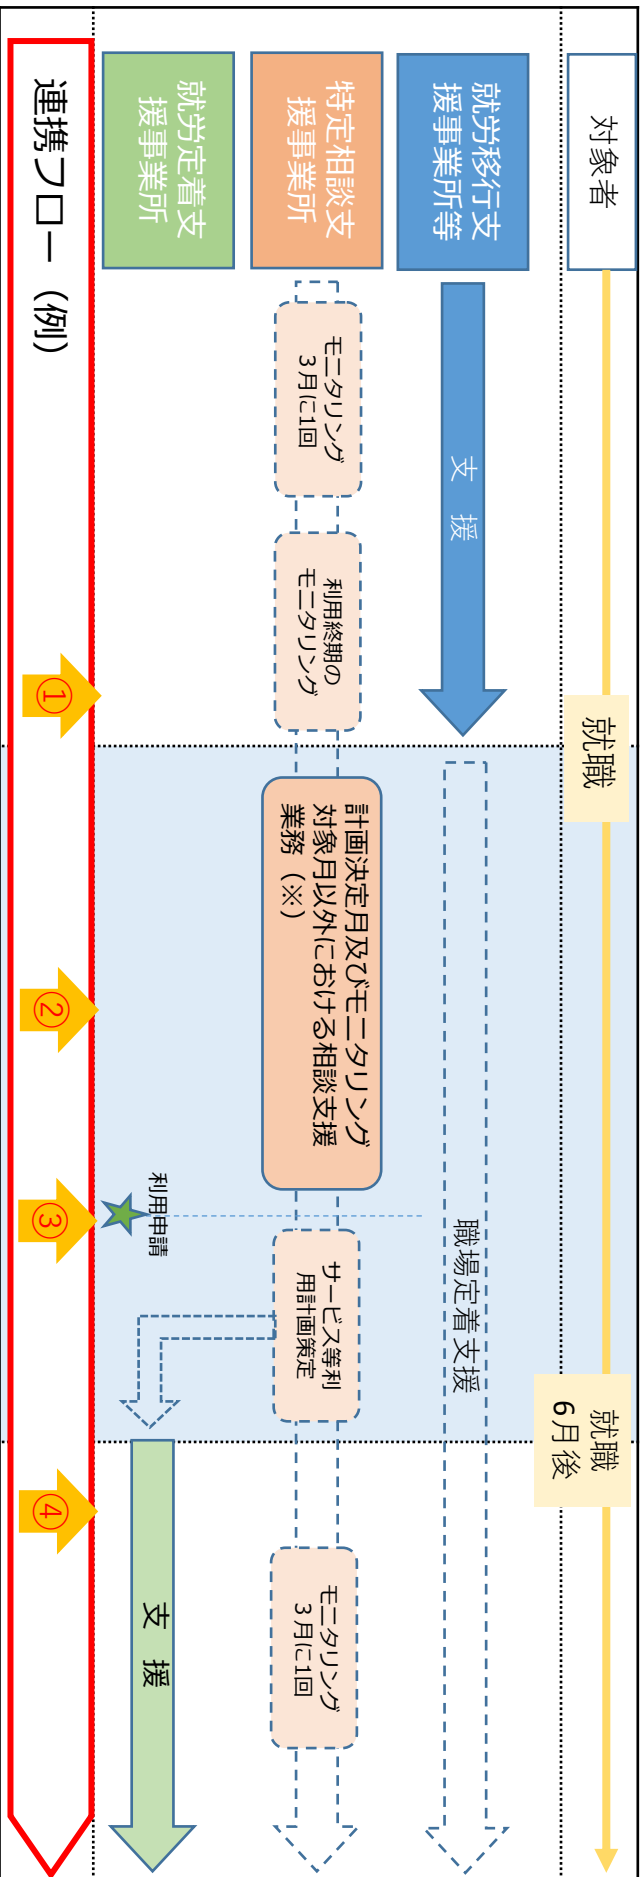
対象者

就労移行支援事業所等

特定相談支援事業所

就労定着支援事業所

連携フロー（例）

支援

モニタリング 3月に1回

利用終期のモニタリング

就職

①

計画決定月及びモニタリング対象月以外における相談支援業務（※）

②

職場定着支援

利用申請

③

サービス等利用計画策定

就職 6月後

④

モニタリング 3月に1回

支援